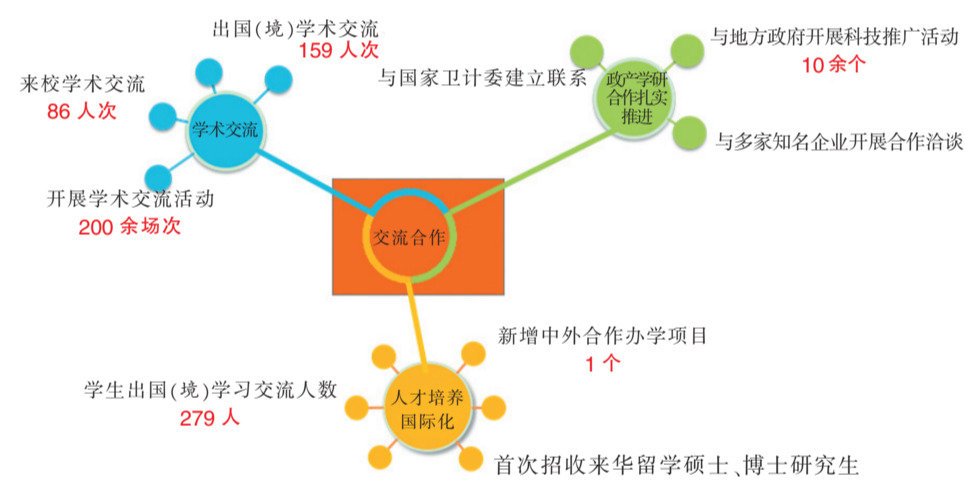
出国(境)学术交流
159 人次

来校学术交流
86 人次

学术交流

开展学术交流活动
200 余场次

与国家卫计委建立联系

政产学研合作扎实推进

与地方政府开展科技推广活动
10 余个

与多家知名企业开展合作洽谈

交流合作

新增中外合作办学项目
1 个

学生出国(境)学习交流人数
279 人

人才培养国际化

首次招收来华留学硕士、博士研究生